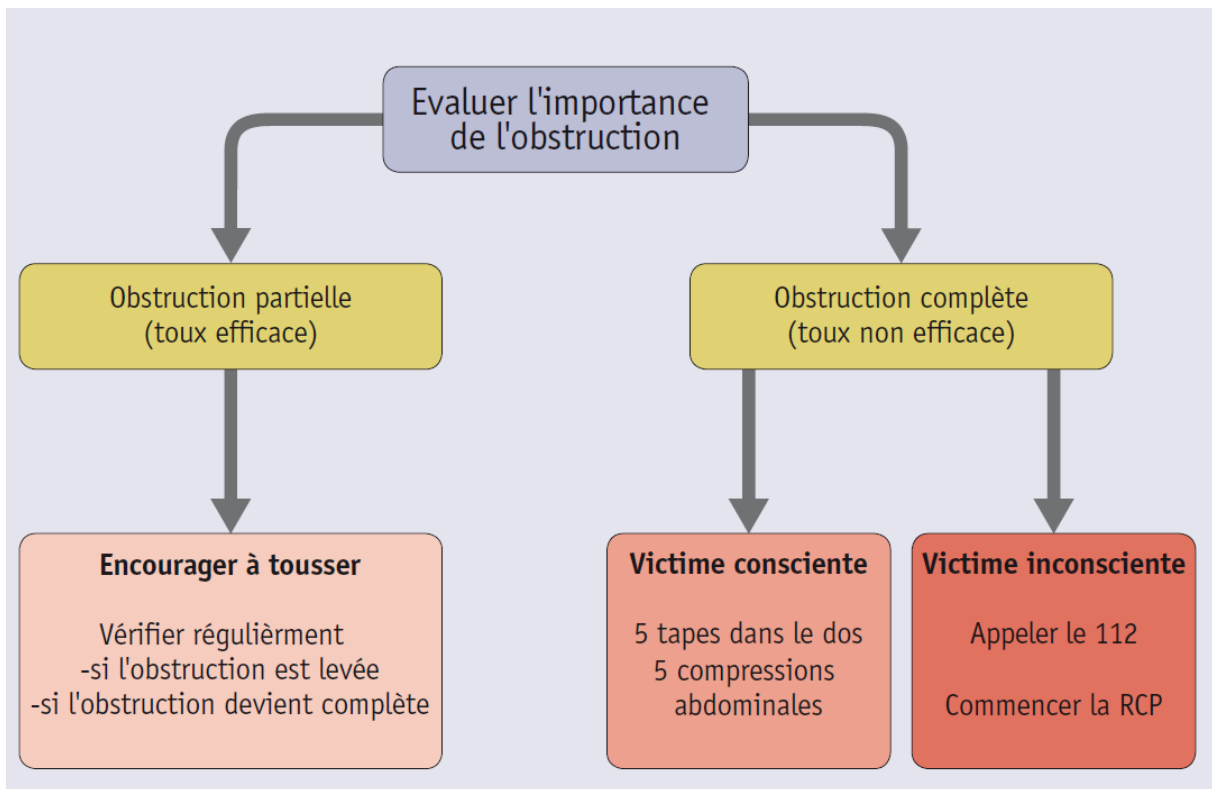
Evaluer l'importance de l'obstruction

Obstruction partielle
(toux efficace)

Obstruction complète
(toux non efficace)

Encourager à tousser

Vérifier régulièrment
-si l'obstruction est levée
-si l'obstruction devient complète

Victime consciente

5 tapes dans le dos
5 compressions abdominales

Victime inconsciente

Appeler le 112

Commencer la RCP